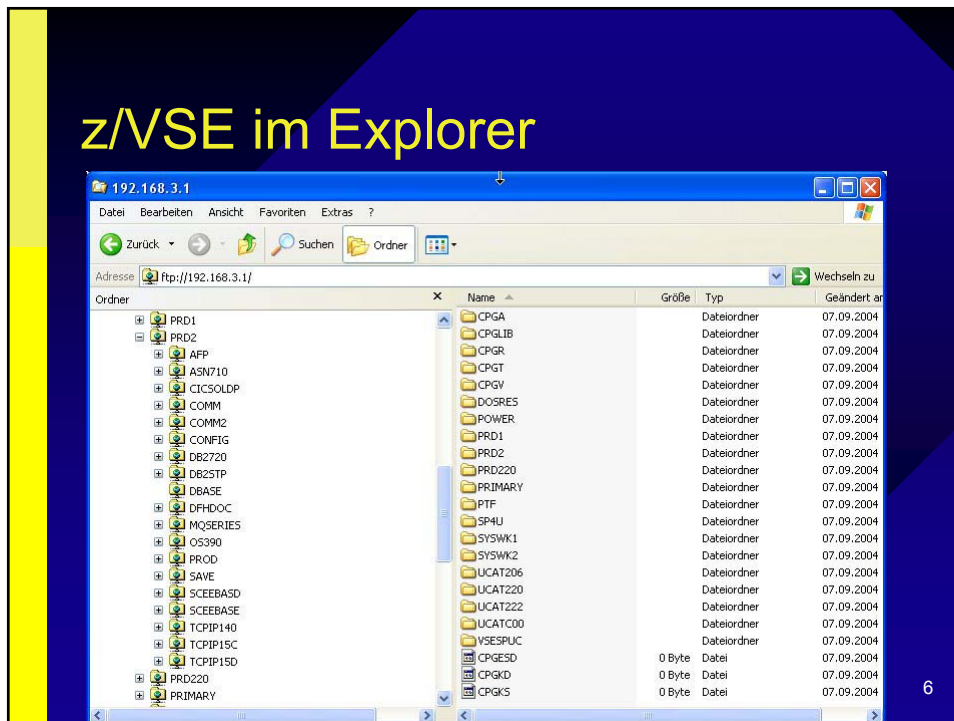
z/VSE im Explorer

192.168.3.1

Datei Bearbeiten Ansicht Favoriten Extras ?

Zurück Suchen Ordner

Adresse ftp://192.168.3.1/ Wechseln zu

Ordner

PRD1
PRD2
AFP
ASN710
CICSOLDP
COMM
COMM2
CONFIG
DB2720
DB2STP
DBASE
DFHDOC
MQSERIES
OS390
PROD
SAVE
SCEEBASD
SCEEBASE
TCPIP140
TCPIP15C
TCPIP15D
PRD220
PRIMARY

| Name | Größe | Typ | Geändert an |
|---|---|---|---|
| CPGA | | Dateiordner | 07.09.2004 |
| CPGLIB | | Dateiordner | 07.09.2004 |
| CPGR | | Dateiordner | 07.09.2004 |
| CPGT | | Dateiordner | 07.09.2004 |
| CPGV | | Dateiordner | 07.09.2004 |
| DOSRES | | Dateiordner | 07.09.2004 |
| POWER | | Dateiordner | 07.09.2004 |
| PRD1 | | Dateiordner | 07.09.2004 |
| PRD2 | | Dateiordner | 07.09.2004 |
| PRD220 | | Dateiordner | 07.09.2004 |
| PRIMARY | | Dateiordner | 07.09.2004 |
| PTF | | Dateiordner | 07.09.2004 |
| SP4U | | Dateiordner | 07.09.2004 |
| SYSWK1 | | Dateiordner | 07.09.2004 |
| SYSWK2 | | Dateiordner | 07.09.2004 |
| UCAT206 | | Dateiordner | 07.09.2004 |
| UCAT220 | | Dateiordner | 07.09.2004 |
| UCAT222 | | Dateiordner | 07.09.2004 |
| UCATC00 | | Dateiordner | 07.09.2004 |
| VSESPUC | | Dateiordner | 07.09.2004 |
| CPGESD | 0 Byte | Datei | 07.09.2004 |
| CPGKD | 0 Byte | Datei | 07.09.2004 |
| CPGKS | 0 Byte | Datei | 07.09.2004 |

6